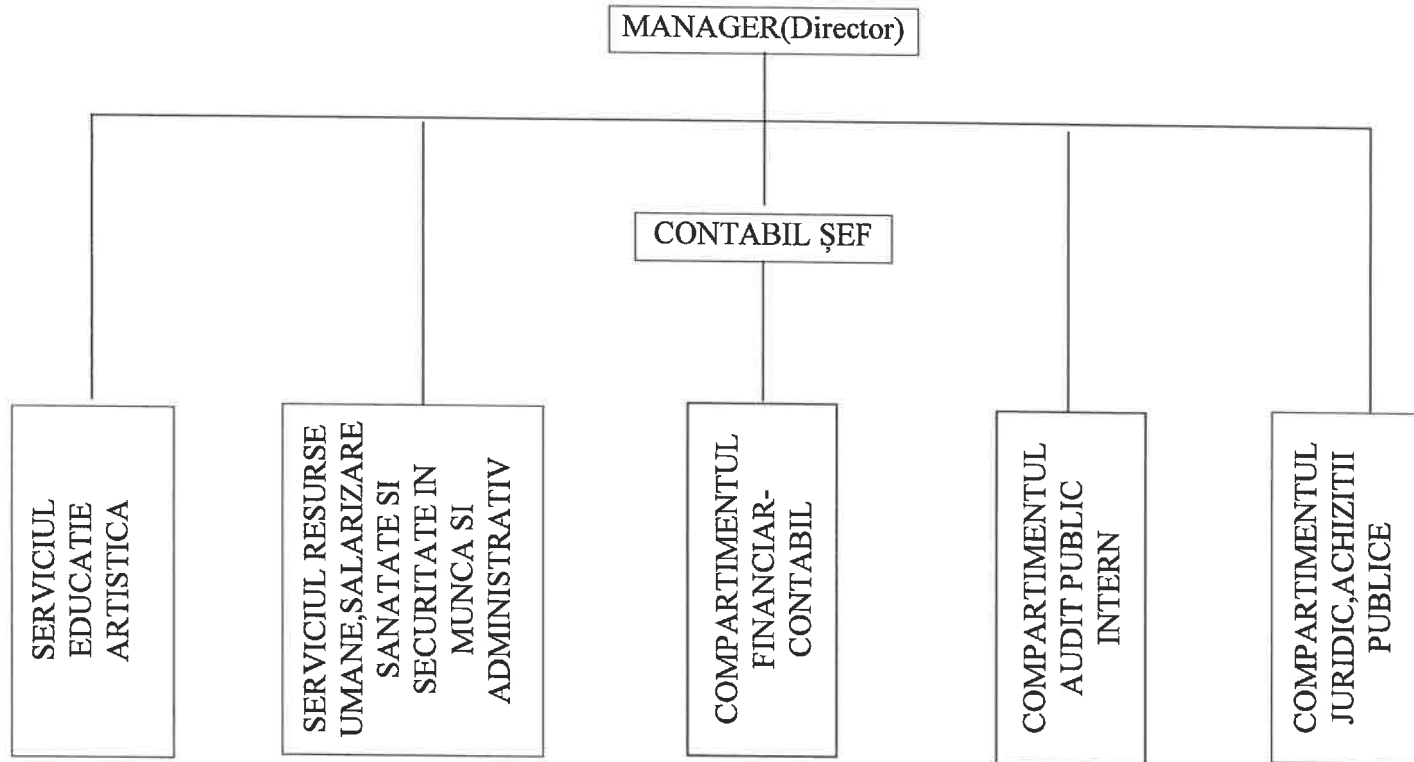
MANAGER(Director)

CONTABIL ȘEF

SERVICIUL EDUCATIE ARTISTICA

SERVICIUL RESURSE UMANE,SALARIZARE SANATATE SI SECURITATE IN MUNCA SI ADMINISTRATIV

COMPARTIMENTUL FINANCIAR-CONTABIL

COMPARTIMENTUL AUDIT PUBLIC INTERN

COMPARTIMENTUL JURIDIC,ACHIZITII PUBLICE